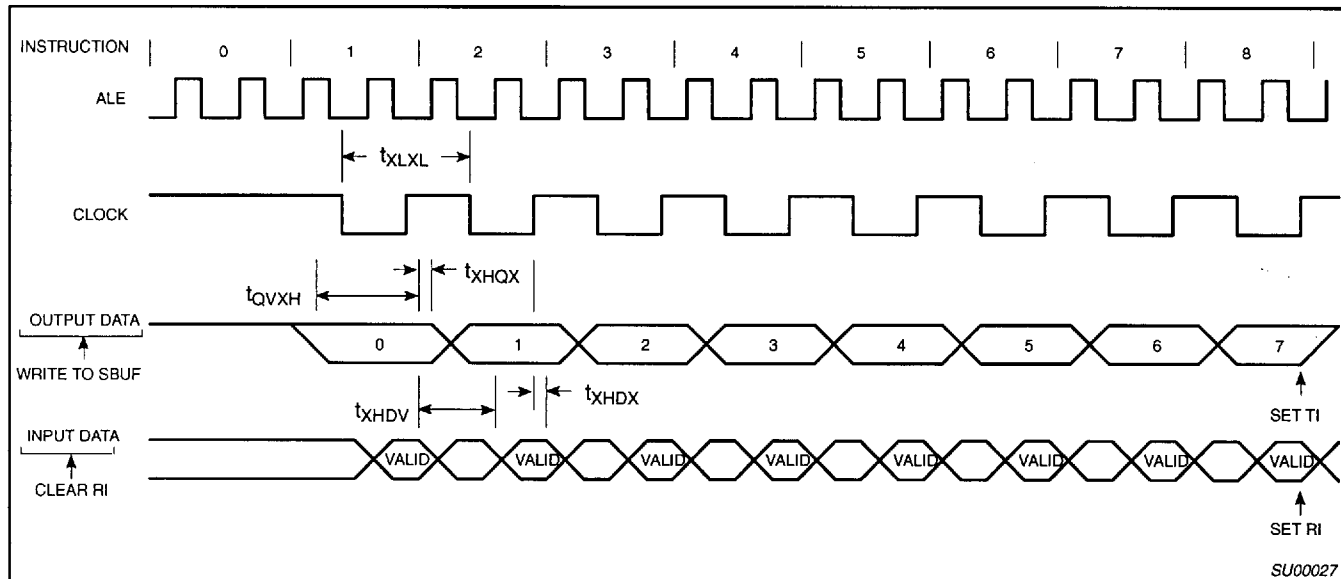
INSTRUCTION 0 1 2 3 4 5 6 7 8

ALE

$t_{XLXL}$

CLOCK

$t_{XHQX}$

$t_{QVXH}$

OUTPUT DATA

WRITE TO SBUF

0 1 2 3 4 5 6 7

$t_{XHDV}$

$t_{XHDX}$

SET TI

INPUT DATA

CLEAR RI

VALID VALID VALID VALID VALID VALID VALID VALID

SET RI

SU00027